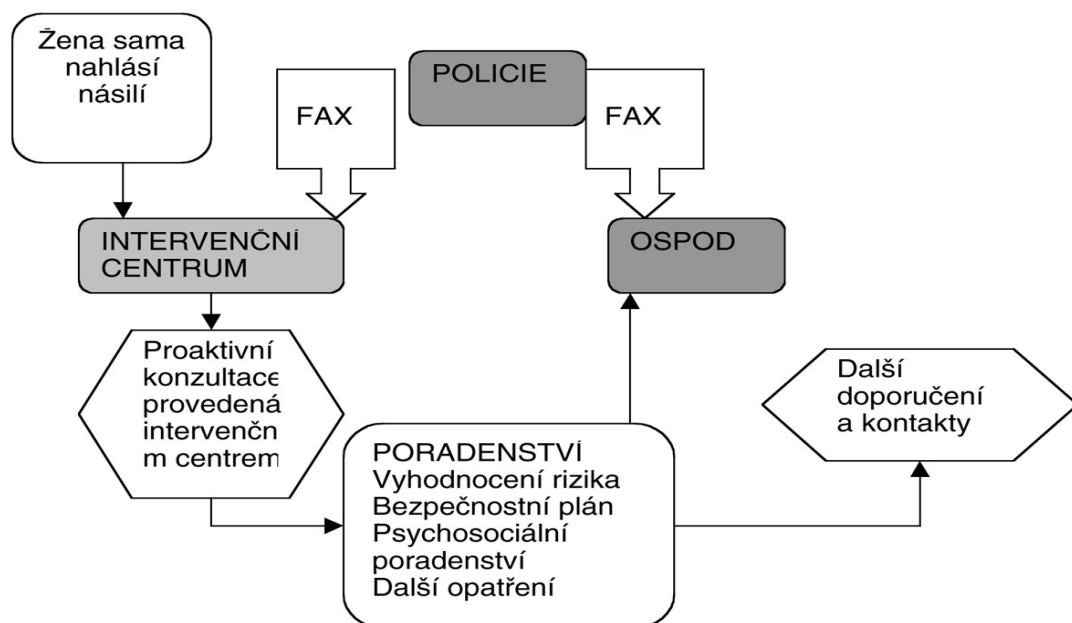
Žena sama nahlásí násilí

FAX

POLICIE

FAX

INTERVENČNÍ CENTRUM

OSPOD

Proaktivní konzultace provedená intervenčn m centrem

Další doporučení a kontakty

PORADENSTVÍ
Vyhodnocení rizika
Bezpečnostní plán
Psychosociální poradenství
Další opatření